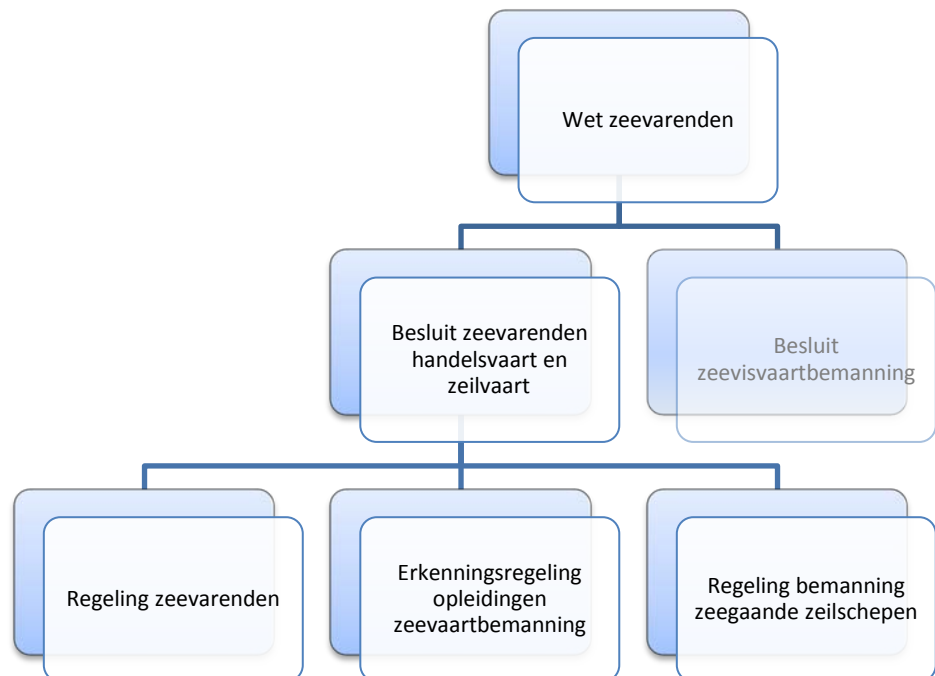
Wet zeevarenden

Besluit zeevarenden handelsvaart en zeilvaart

Besluit zeevisvaartbemanning

Regeling zeevarenden

Erkenningsregeling opleidingen zeevaartbemanning

Regeling bemanning zeegaande zeilschepen